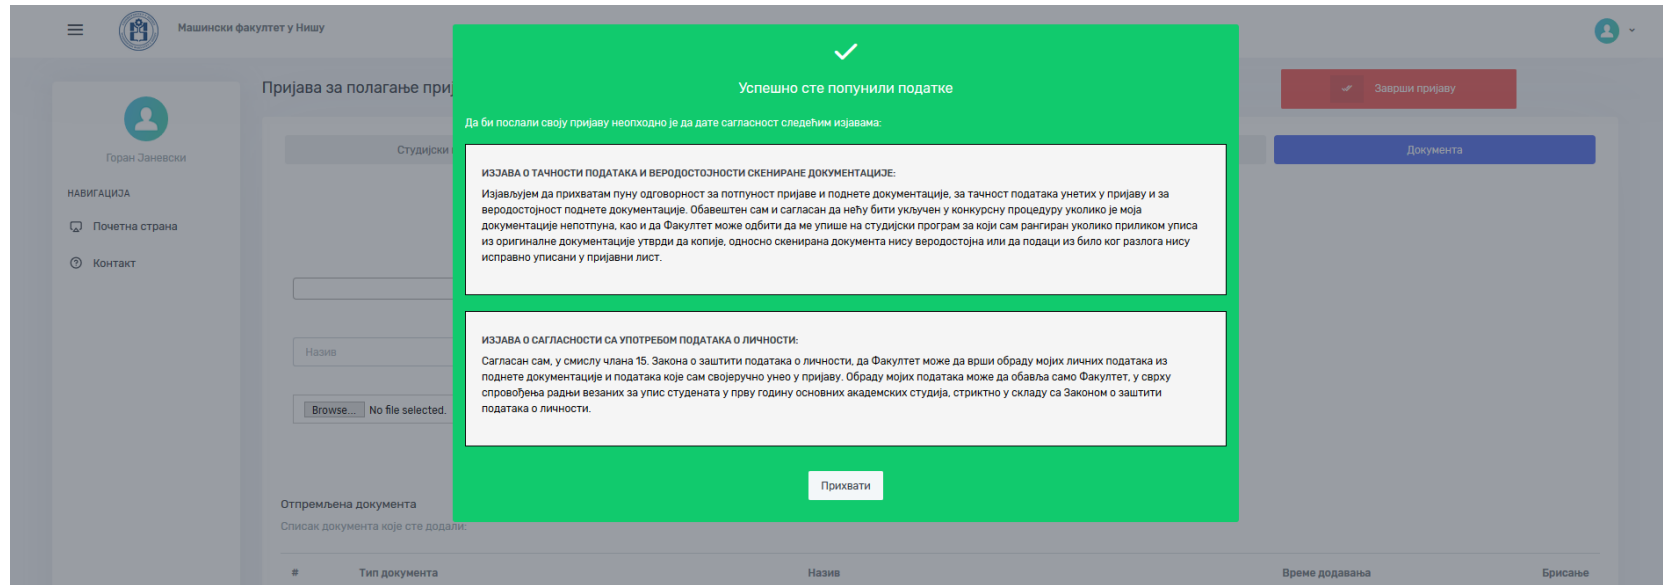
Машински факултет у Нишу

Пријава за полагање при

Горан Заневски

НАВИГАЦИЈА

Почетна страна

Контакт

Студијски

Назив

Browse... No file selected.

Отпремљена документа

Списак документа које сте додали:

| # | Тип документа | Назив | Време додавања | Брисање |
|---|---|---|---|---|

Заврши пријаву

Документа

Успешно сте попунили податке

Да би послали своју пријаву неопходно је да дате сагласност следећим изјавама:

ИЗЈАВА О ТАЧНОСТИ ПОДАТАКА И ВЕРОДОСТОЈНОСТИ СКЕНИРАНЕ ДОКУМЕНТАЦИЈЕ:

Изјављујем да прихватам пуну одговорност за потпуност пријаве и поднете документације, за тачност података унетих у пријаву и за веродостојност поднете документације. Обавештен сам и сагласан да нећу бити укључен у конкурсну процедуру уколико је моја документација непотпуна, као и да Факултет може одбити да ме упише на студијски програм за који сам рангиран уколико приликом уписа из оригиналне документације утврди да копије, односно скенирана документа нису веродостојна или да подаци из било ког разлога нису исправно уписани у пријавни лист.

ИЗЈАВА О САГЛАСНОСТИ СА УПОТРЕБОМ ПОДАТАКА О ЛИЧНОСТИ:

Сагласан сам, у смислу члана 15. Закона о заштити података о личности, да Факултет може да врши обраду мојих личних података из поднете документације и података које сам својеручно унео у пријаву. Обраду мојих личних података може да обавља само Факултет, у сврху спровођења радњи везаних за упис студената у прву годину основних академских студија, стриктно у складу са Законом о заштити података о личности.

Прихвати